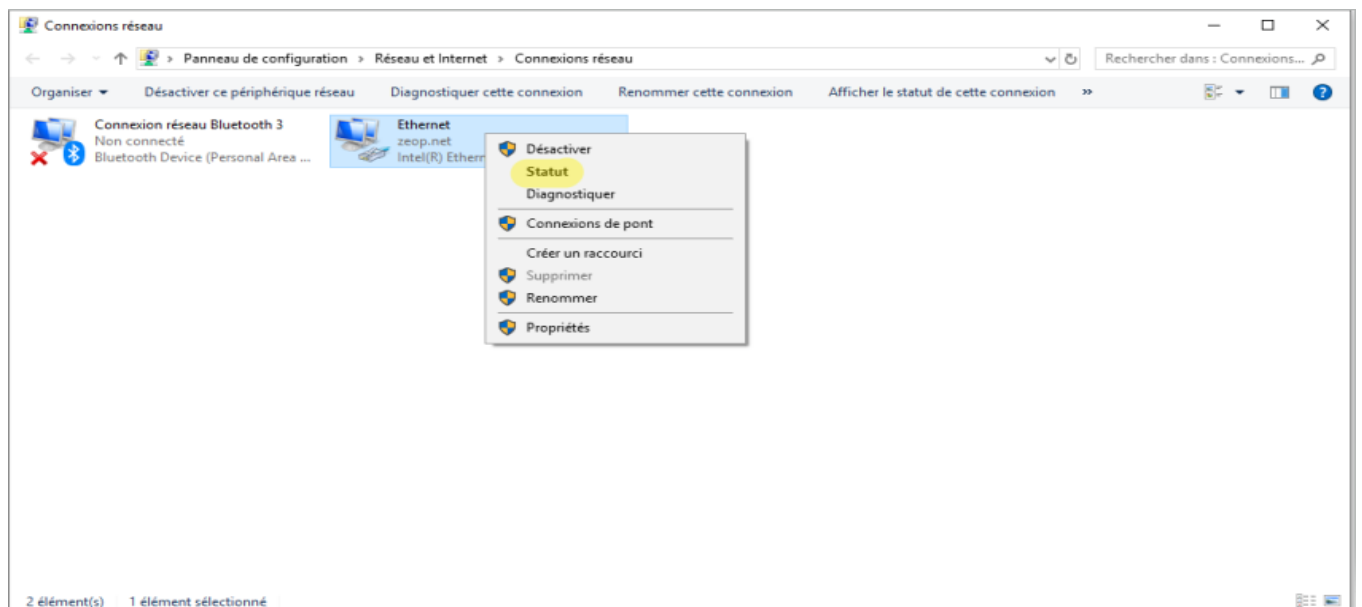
Connexions réseau

Panneau de configuration > Réseau et Internet > Connexions réseau

Rechercher dans : Connexions...

Organiser ▾ Désactiver ce périphérique réseau Diagnostiquer cette connexion Renommer cette connexion Afficher le statut de cette connexion »

Connexion réseau Bluetooth 3
Non connecté
Bluetooth Device (Personal Area ...

Ethernet
zeop.net
Intel(R) Ethern

Désactiver
Statut
Diagnostiquer
Connexions de pont
Créer un raccourci
Supprimer
Renommer
Propriétés

2 élément(s) 1 élément sélectionné